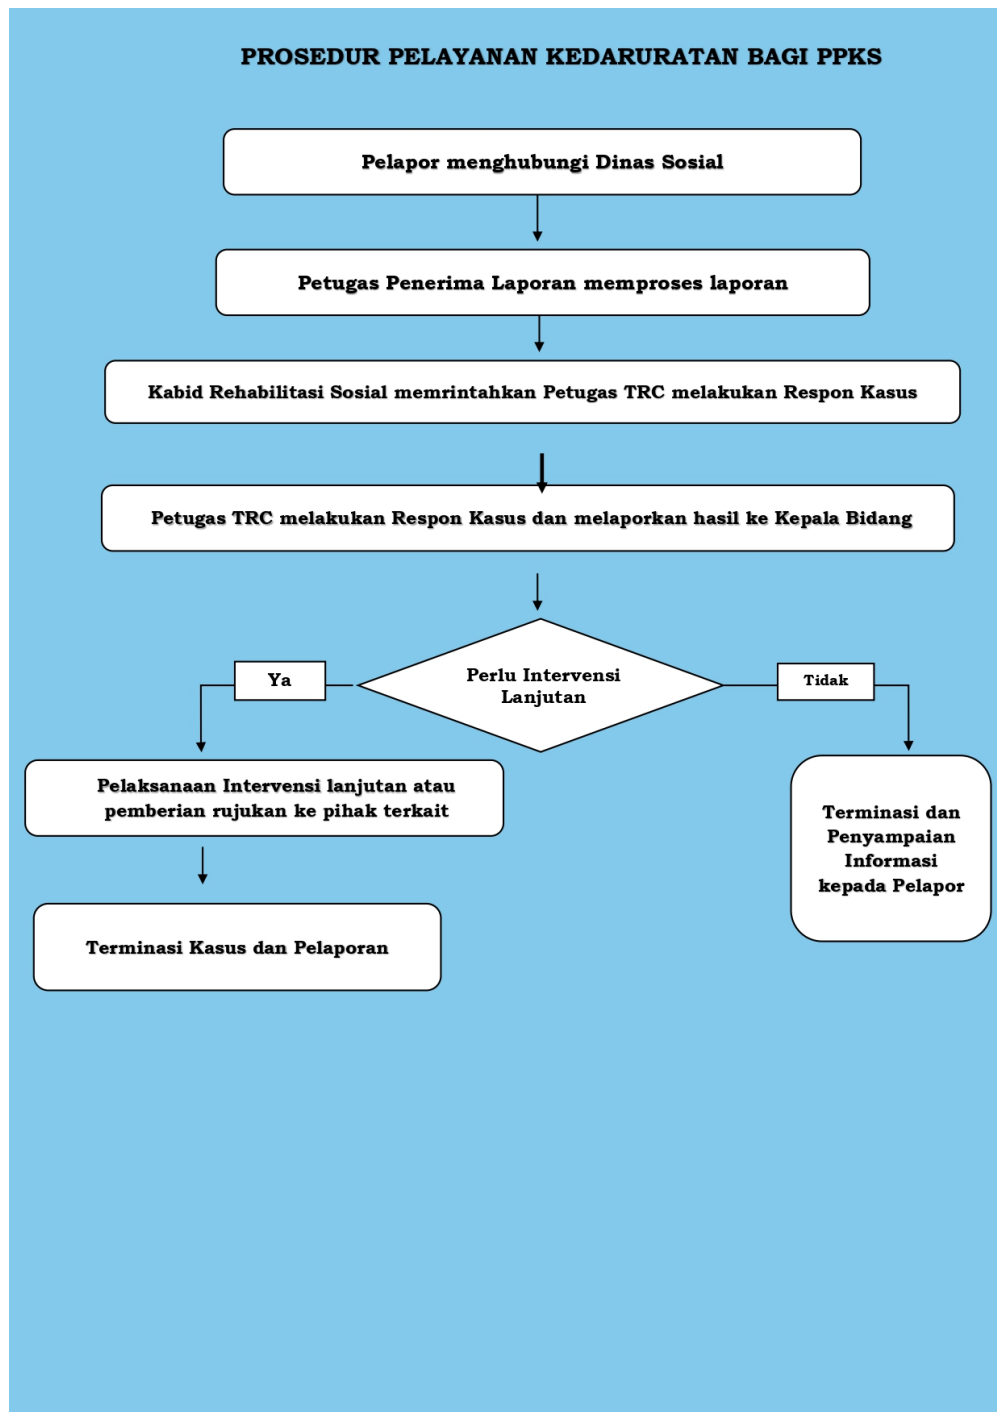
PROSEDUR PELAYANAN KEDARURATAN BAGI PPKS

Pelapor menghubungi Dinas Sosial

Petugas Penerima Laporan memproses laporan

Kabid Rehabilitasi Sosial memrintahkan Petugas TRC melakukan Respon Kasus

Petugas TRC melakukan Respon Kasus dan melaporkan hasil ke Kepala Bidang

Ya

Perlu Intervensi Lanjutan

Tidak

Pelaksanaan Intervensi lanjutan atau pemberian rujukan ke pihak terkait

Terminasi dan Penyampaian Informasi kepada Pelapor

Terminasi Kasus dan Pelaporan